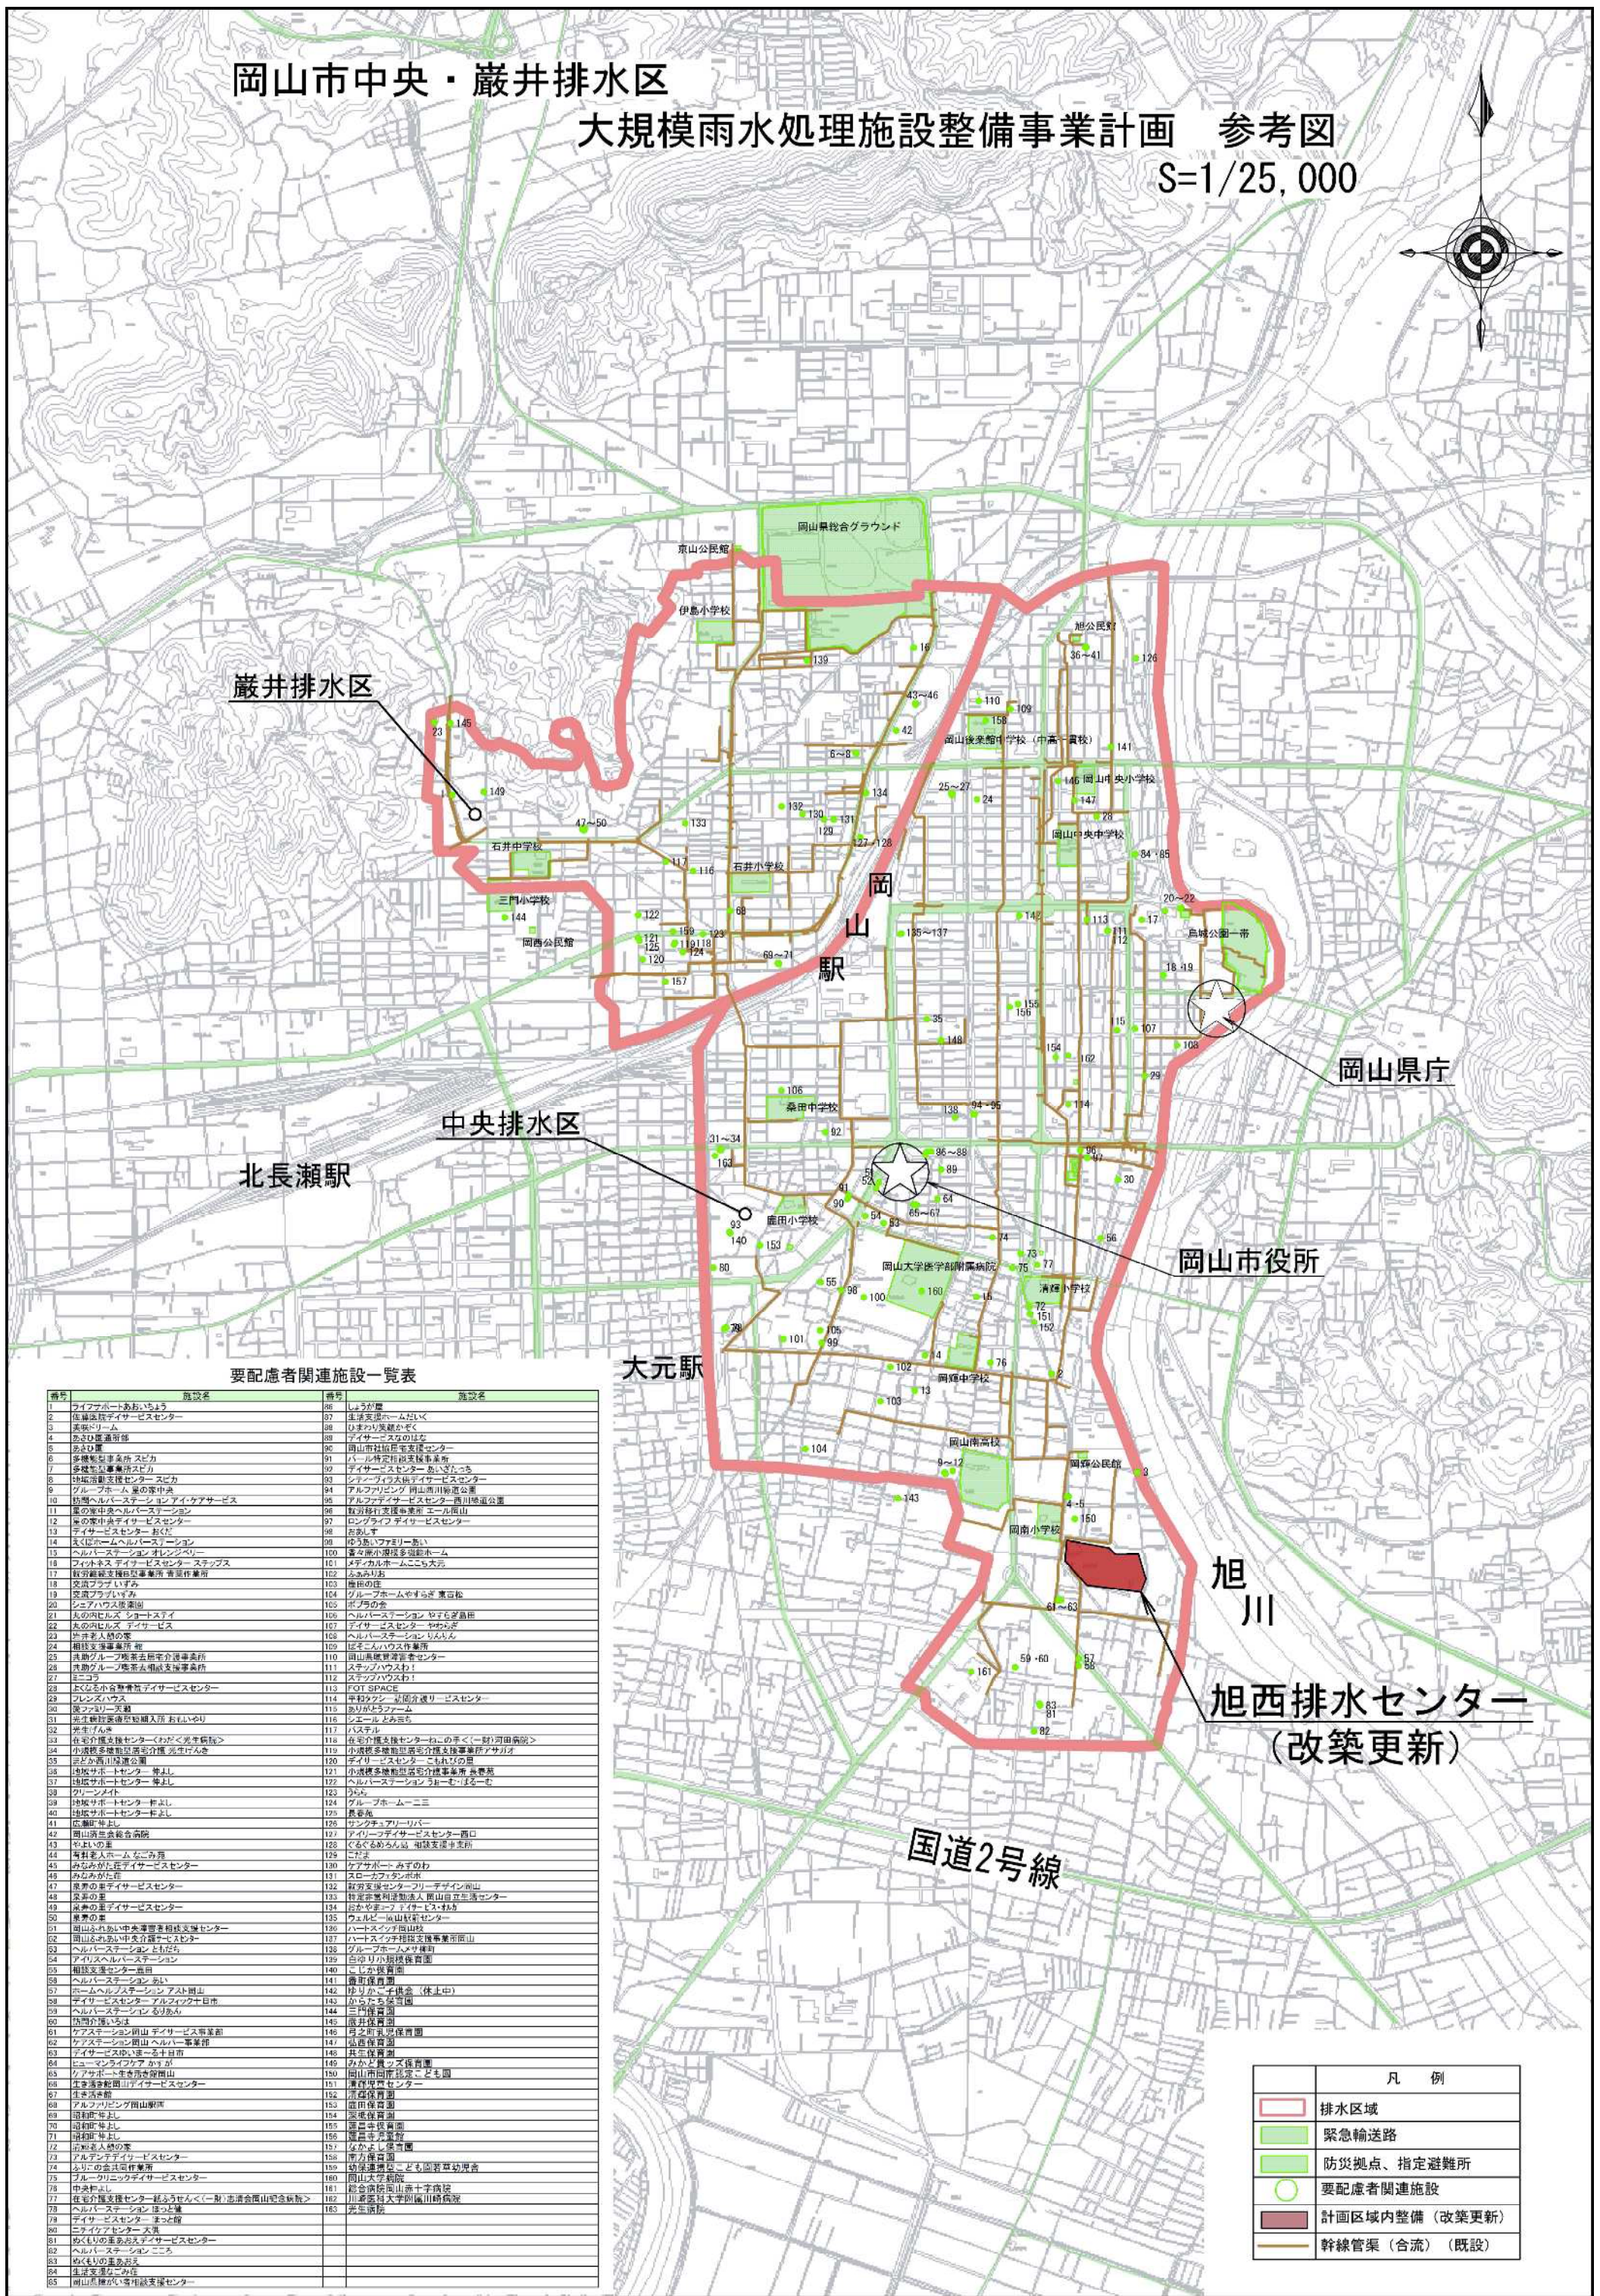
岡山市中央・巌井排水区
大規模雨水処理施設整備事業計画　参考図
S=1/25,000

岡山県総合グラウンド
京山公民館
伊島小学校
旭公民館
巌井排水区
岡山後楽館中学校（中高一貫校）
岡山中央小学校
岡山中央中学校
石井中学校
石井小学校
三門小学校
岡西公民館
岡
山
駅
烏城公園一帯
岡山県庁
中央排水区
北長瀬駅
桑田中学校
鹿田小学校
岡山市役所
岡山大学医学部附属病院
清輝小学校
大元駅
岡輝中学校
岡山南高校
岡南公民館
岡南小学校
旭
川
旭西排水センター
（改築更新）
国道2号線

要配慮者関連施設一覧表

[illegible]

| 凡　例 | |
|---|---|
| | 排水区域 |
| | 緊急輸送路 |
| | 防災拠点、指定避難所 |
| | 要配慮者関連施設 |
| | 計画区域内整備（改築更新） |
| | 幹線管渠（合流）（既設） |